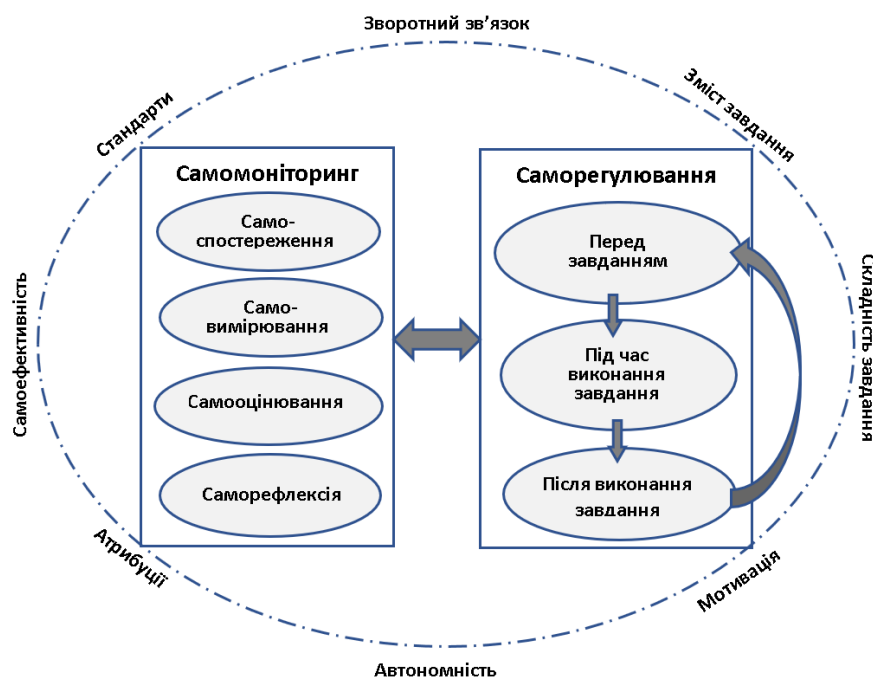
Зворотний зв'язок

Стандарти

Зміст завдання

Самомоніторинг

Само-спостереження

Само-вимірювання

Самооцінювання

Саморефлексія

Саморегулювання

Перед завданням

Під час виконання завдання

Після виконання завдання

Самоефективність

Складність завдання

Атрибуції

Мотивація

Автономність